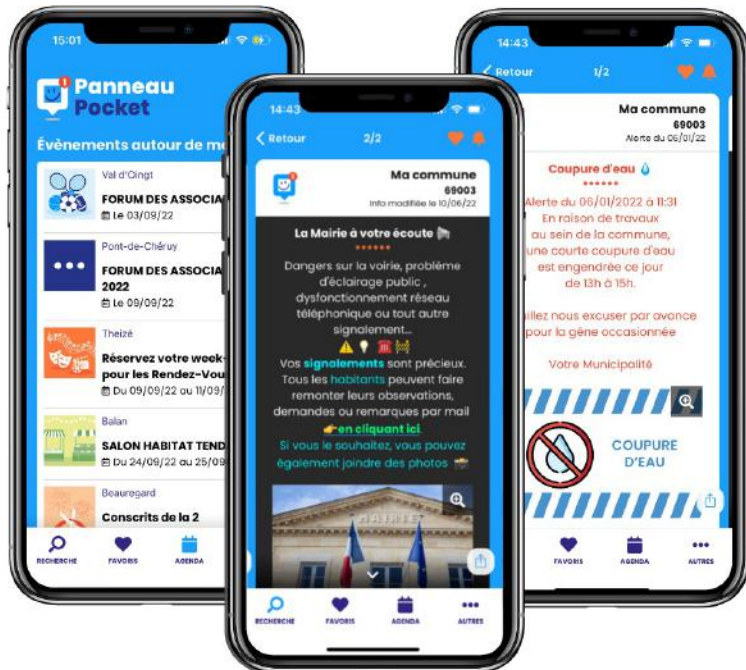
15:01

Panneau Pocket

Évènements autour de m

Val d'Oingt
FORUM DES ASSOCIA
Le 03/09/22

Pont-de-Chéruy
FORUM DES ASSOCIA 2022
Le 09/09/22

Theizé
Réservez votre week- pour les Rendez-Vou
Du 09/09/22 ou 11/09/

Balan
SALON HABITAT TEND
Du 24/09/22 au 25/09

Beauregard
Conscrits de la 2

RECHERCHE FAVORIS AGENDA

14:43
Retour 2/2

Ma commune
69003
Info modifiée le 10/06/22

La Mairie à votre écoute
••••••
Dangers sur la voirie, problème d'éclairage public , dysfonctionnement réseau téléphonique ou tout autre signalement...
Vos signalements sont précieux. Tous les habitants peuvent faire remonter leurs observations, demandes ou remarques par mail en cliquant ici.
Si vous le souhaitez, vous pouvez également joindre des photos

MAIRIE

RECHERCHE FAVORIS AGENDA AUTRES

14:43
Retour 1/2

Ma commune
69003
Alerte du 06/01/22

Coupure d'eau
••••••
Alerte du 06/01/2022 à 11:31
En raison de travaux au sein de la commune, une courte coupure d'eau est engendrée ce jour de 13h à 15h.

illez nous excuser par avance pour la gêne occasionnée

Votre Municipalité

COUPURE D'EAU

FAVORIS AGENDA AUTRES